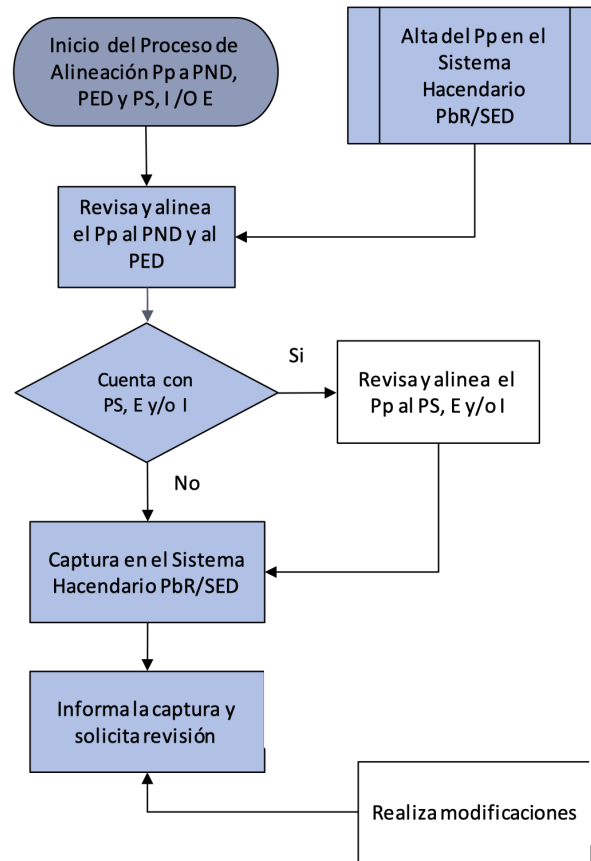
Inicio del Proceso de Alineación Pp a PND, PED y PS, I /O E

Alta del Pp en el Sistema Hacendario PbR/SED

Revisa y alinea el Pp al PND y al PED

Cuenta con PS, E y/o I

Si

Revisa y alinea el Pp al PS, E y/o I

No

Captura en el Sistema Hacendario PbR/SED

Informa la captura y solicita revisión

Realiza modificaciones